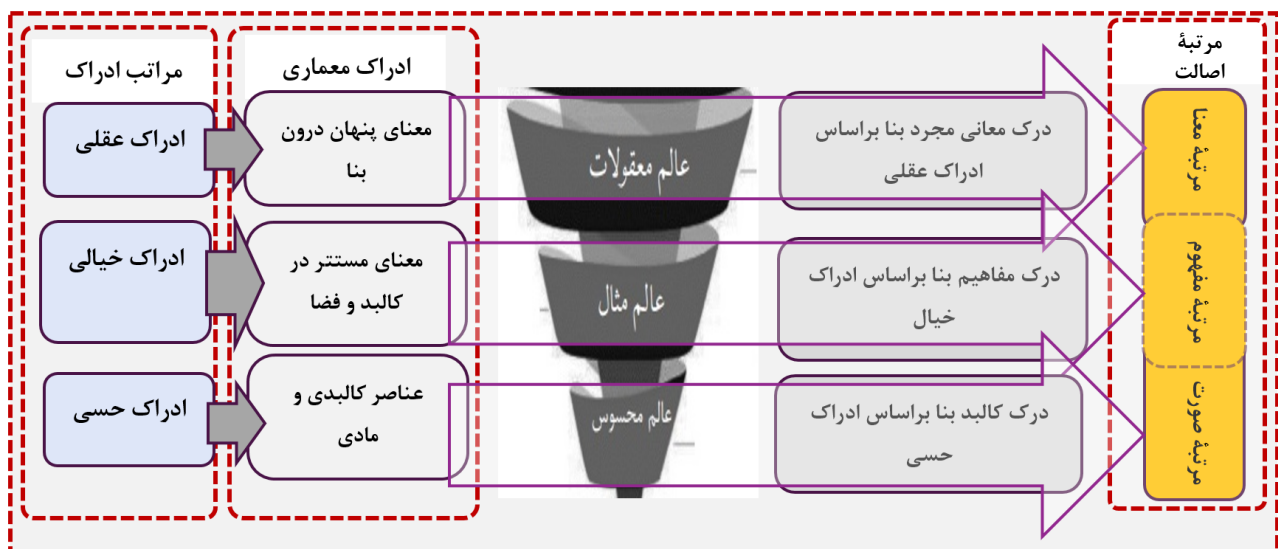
مراتب ادراک

ادراک عقلی

ادراک خیالی

ادراک حسی

ادراک معماری

معنای پنهان درون بنا

معنای مستتر در کالبد و فضا

عناصر کالبدی و مادی

عالم معقولات

عالم مثال

عالم محسوس

درک معانی مجرد بنا براساس ادراک عقلی

درک مفاهیم بنا براساس ادراک خیال

درک کالبد بنا براساس ادراک حسی

مرتبهٔ اصالت

مرتبهٔ معنا

مرتبهٔ مفهوم

مرتبهٔ صورت